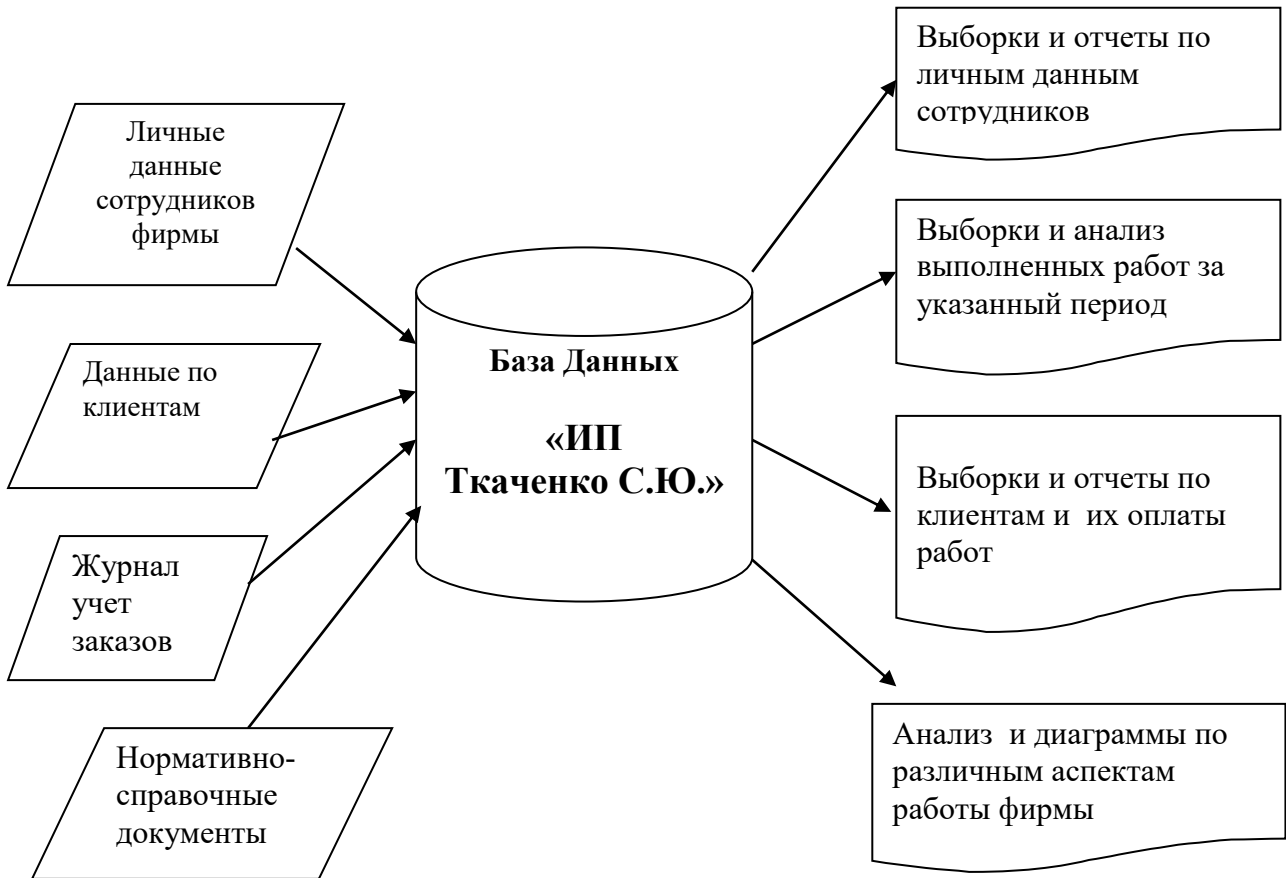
Личные данные сотрудников фирмы

Данные по клиентам

Журнал учет заказов

Нормативно-справочные документы

База Данных

«ИП Ткаченко С.Ю.»

Выборки и отчеты по личным данным сотрудников

Выборки и анализ выполненных работ за указанный период

Выборки и отчеты по клиентам и их оплаты работ

Анализ и диаграммы по различным аспектам работы фирмы